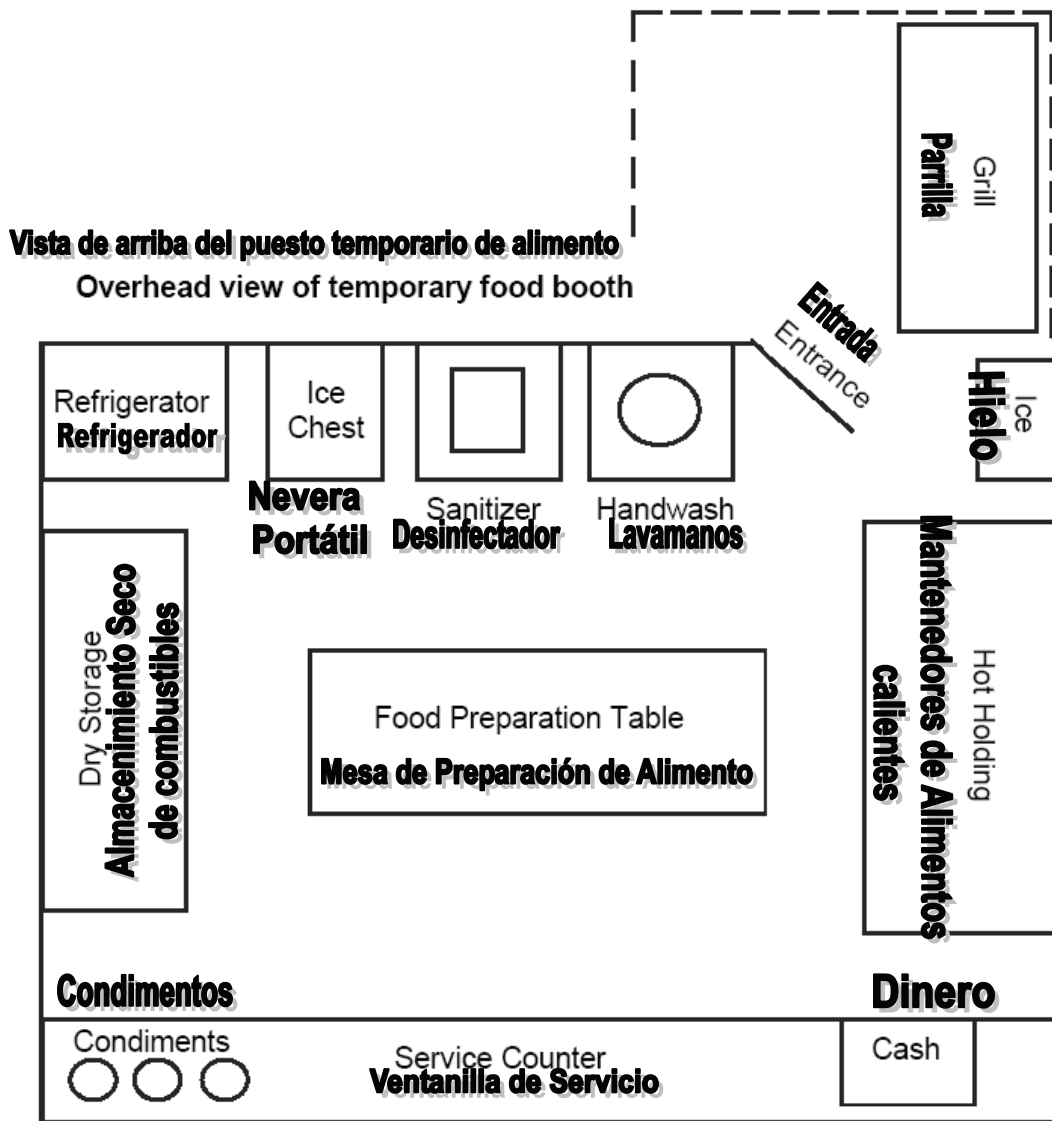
Grill
Parrilla

Vista de arriba del puesto temporario de alimento
Overhead view of temporary food booth

Entrada
Entrance

Refrigerator
Refrigerador

Ice Chest
Nevera Portátil

Sanitizer
Desinfectador

Handwash
Lavamanos

Ice
Hielo

Dry Storage
Almacenimiento Seco de combustibles

Food Preparation Table
Mesa de Preparación de Alimento

Hot Holding
Mantenedores de Alimentos calientes

Condimentos

Dinero

Condiments

Service Counter
Ventanilla de Servicio

Cash